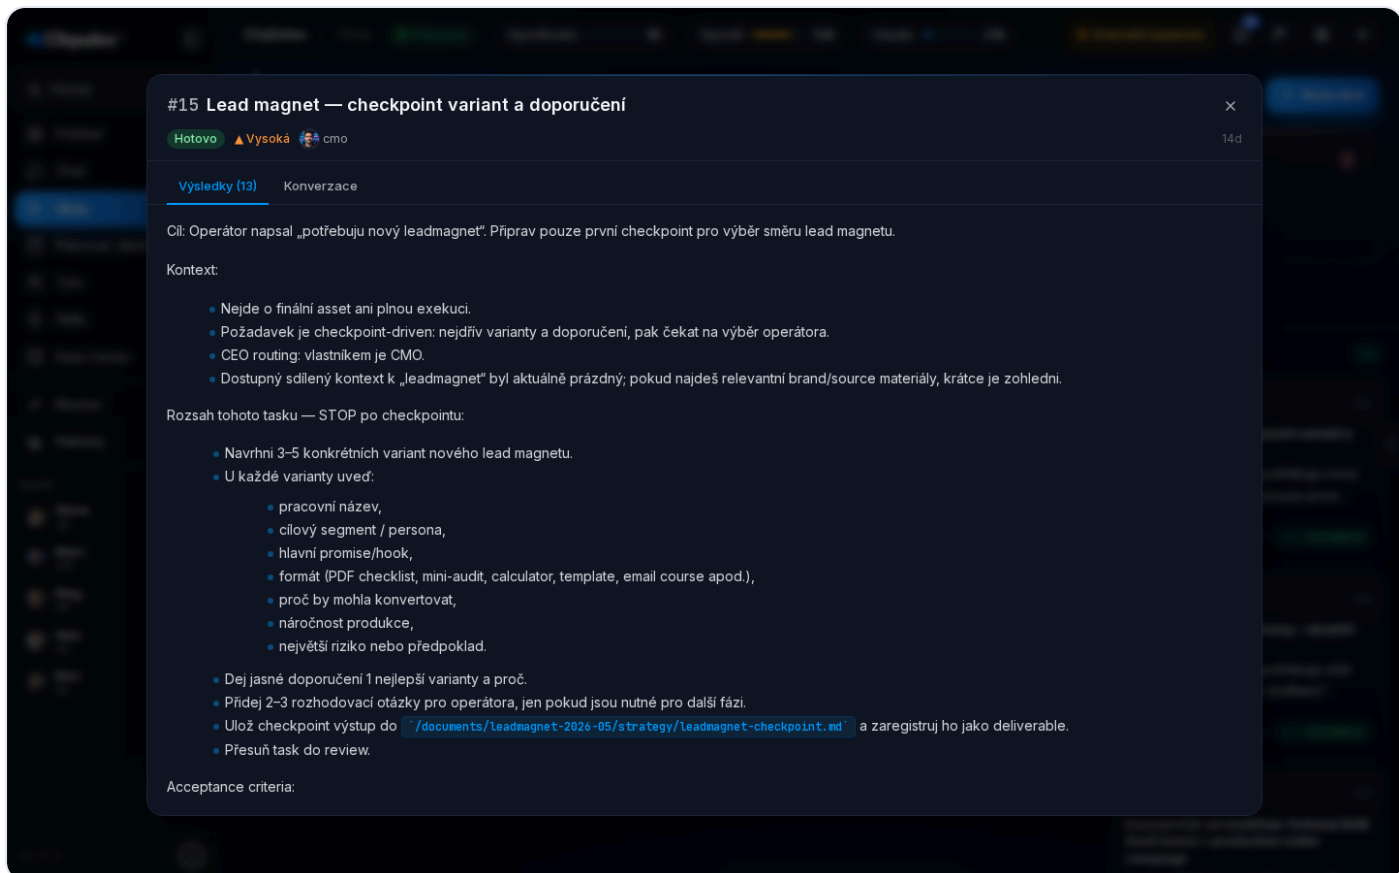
#15 Lead magnet — checkpoint variant a doporučení

Hotovo ▲Vysoká cmo 14d

×

Výsledky (13) Konverzace

Cíl: Operátor napsal „potřebuju nový leadmagnet". Připrav pouze první checkpoint pro výběr směru lead magnetu.

Kontext:

- Nejde o finální asset ani plnou exekuci.
- Požadavek je checkpoint-driven: nejdřív varianty a doporučení, pak čekat na výběr operátora.
- CEO routing: vlastníkem je CMO.
- Dostupný sdílený kontext k „leadmagnet" byl aktuálně prázdný; pokud najdeš relevantní brand/source materiály, krátce je zohledni.

Rozsah tohoto tasku — STOP po checkpointu:

- Navrhni 3–5 konkrétních variant nového lead magnetu.
- U každé varianty uveď:
  - pracovní název,
  - cílový segment / persona,
  - hlavní promise/hook,
  - formát (PDF checklist, mini-audit, calculator, template, email course apod.),
  - proč by mohla konvertovat,
  - náročnost produkce,
  - největší riziko nebo předpoklad.
- Dej jasné doporučení 1 nejlepší varianty a proč.
- Přidej 2–3 rozhodovací otázky pro operátora, jen pokud jsou nutné pro další fázi.
- Ulož checkpoint výstup do `/documents/leadmagnet-2026-05/strategy/leadmagnet-checkpoint.md` a zaregistruj ho jako deliverable.
- Přesuň task do review.

Acceptance criteria: